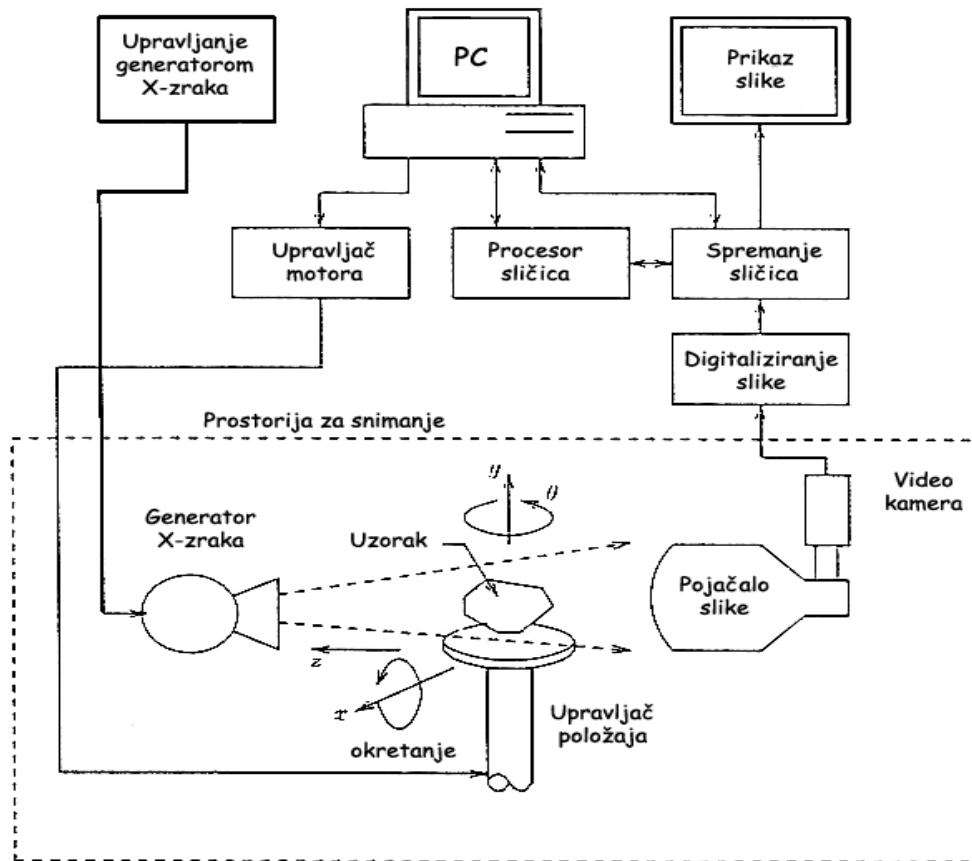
Upravljanje generatorom X-zraka

PC

Prikaz slike

Upravljač motora

Procesor sličica

Spremanje sličica

Digitaliziranje slike

Prostorija za snimanje

Video kamera

$y$

$\theta$

Generator X-zraka

Uzorak

Pojačalo slike

$z$

$x$

okretanje

Upravljač položaja